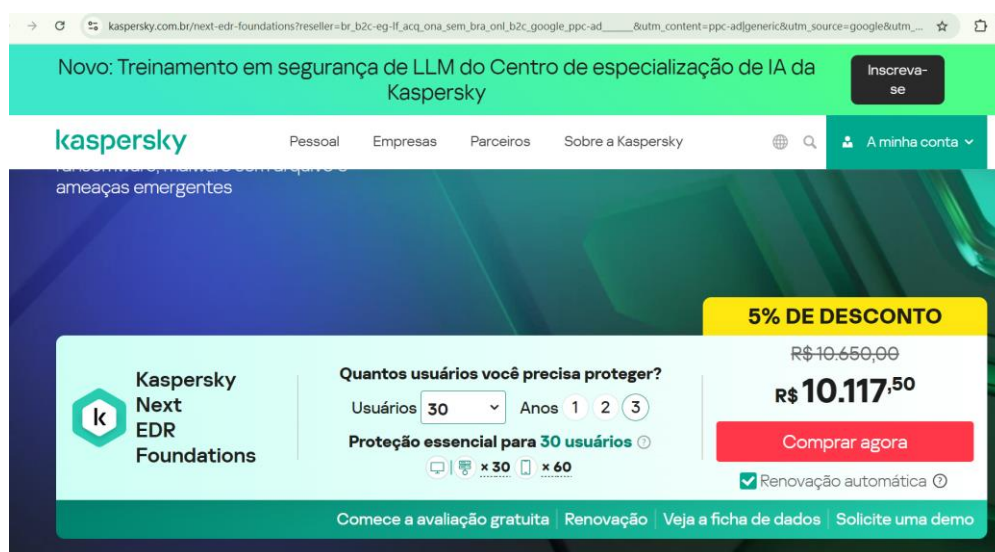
kaspersky.com.br/next-edr-foundations?reseller=br_b2c-eg-lf_acq_ona_sem_bra_onl_b2c_google_ppc-ad_____&utm_content=ppc-ad|generic&utm_source=google&utm_...

Novo: Treinamento em segurança de LLM do Centro de especialização de IA da Kaspersky

Inscreva-se

kaspersky

Pessoal Empresas Parceiros Sobre a Kaspersky

A minha conta

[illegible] ameaças emergentes

5% DE DESCONTO

Kaspersky Next EDR Foundations

Quantos usuários você precisa proteger?

Usuários 30 Anos 1 2 3

Proteção essencial para 30 usuários

× 30 × 60

R$ 10.650,00

R$ 10.117,50

Comprar agora

Renovação automática

Comece a avaliação gratuita | Renovação | Veja a ficha de dados | Solicite uma demo